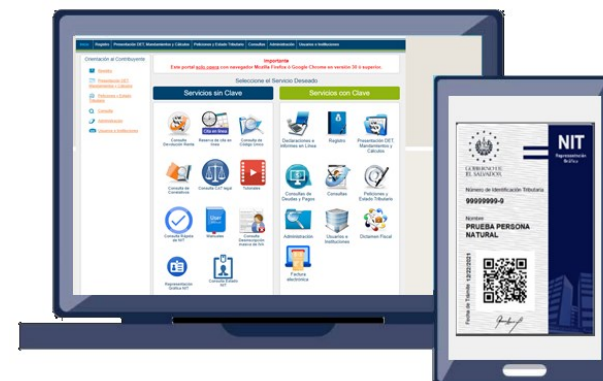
Inicio Registro Presentación DET, Mandamientos y Cálculos Peticiones y Estado Tributario Consultas Administración Usuarios e Instituciones

Orientación al Contribuyente

Servicios

Presentación DET, Mandamientos y Cálculos

Peticiones y Estado Tributario

Consultas

Administración

Usuarios e Instituciones

Importante

Este portal solo opera con navegador Mozilla Firefox o Google Chrome en versión 30 ó superior.

Seleccione el Servicio Deseado

Servicios sin Clave

Servicios con Clave

Consulta Devolución Renta

Reserva de cita en línea

Consulta de Código Único

Consulta de Contribuyentes

Consulta CV7 aquí

Tutoriales

Consulta Registro de NIT

Manuales

Consulta Devoluciones Exportadores de IVA

Representación Gráfica NIT

Consulta Estado NIT

Declaraciones e Informes en Línea

Registro

Presentación DET, Mandamientos y Cálculos

Consultas de Deudas y Pagos

Consultas

Peticiones y Estado Tributario

Administración

Usuarios e Instituciones

Dictamen Fiscal

Factura electrónica

NIT

Representación Gráfica

GOBIERNO DE EL SALVADOR

Número de Identificación Tributaria

99999999-9

Nombre

PRUEBA PERSONA NATURAL

Fecha de Trámite: 1/22/2021